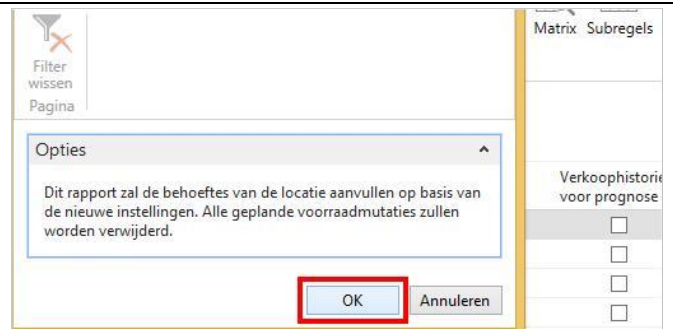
Filter wissen
Pagina

Matrix Subregels

Opties

Dit rapport zal de behoeftes van de locatie aanvullen op basis van de nieuwe instellingen. Alle geplande voorraadmutaties zullen worden verwijderd.

Verkoophistorie voor prognose

OK
Annuleren